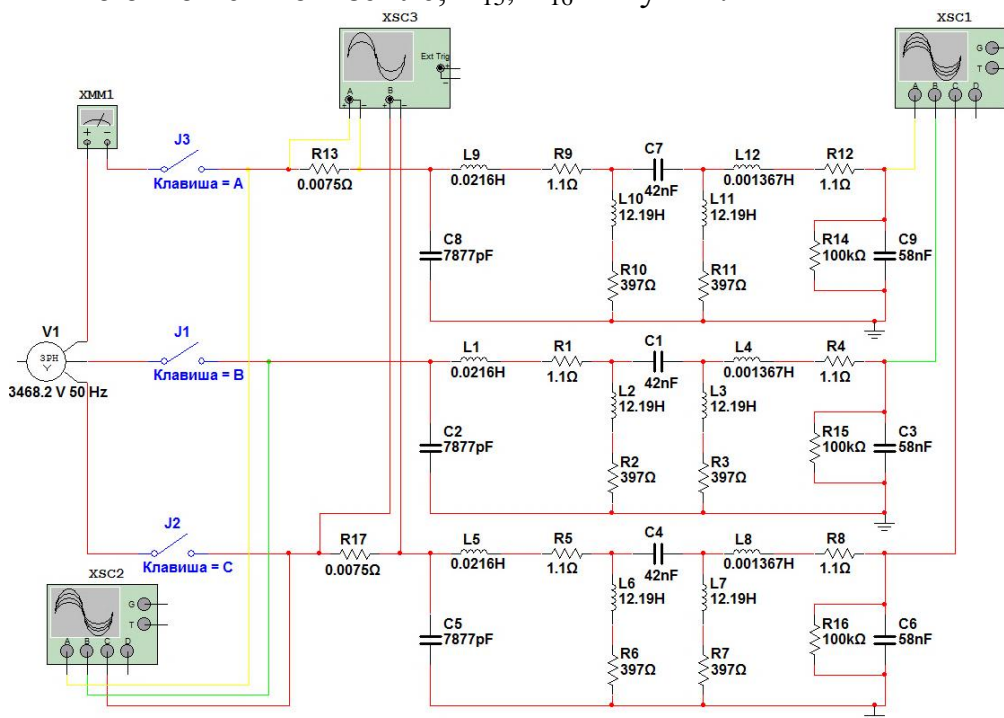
XSC3
Ext Trig
A B
XSC1
G T
A B C D
XMM1
J3
Клавиша = A
R13
0.0075Ω
L9
0.0216H
R9
1.1Ω
C7
42nF
L12
0.001367H
R12
1.1Ω
L10
12.19H
L11
12.19H
C8
7877pF
R14
100kΩ
C9
58nF
R10
397Ω
R11
397Ω
V1
3PH
3468.2 V 50 Hz
J1
Клавиша = B
L1
0.0216H
R1
1.1Ω
C1
42nF
L4
0.001367H
R4
1.1Ω
L2
12.19H
L3
12.19H
C2
7877pF
R15
100kΩ
C3
58nF
R2
397Ω
R3
397Ω
J2
Клавиша = C
R17
0.0075Ω
L5
0.0216H
R5
1.1Ω
C4
42nF
L8
0.001367H
R8
1.1Ω
XSC2
G T
A B C D
L6
12.19H
L7
12.19H
C5
7877pF
R16
100kΩ
C6
58nF
R6
397Ω
R7
397Ω